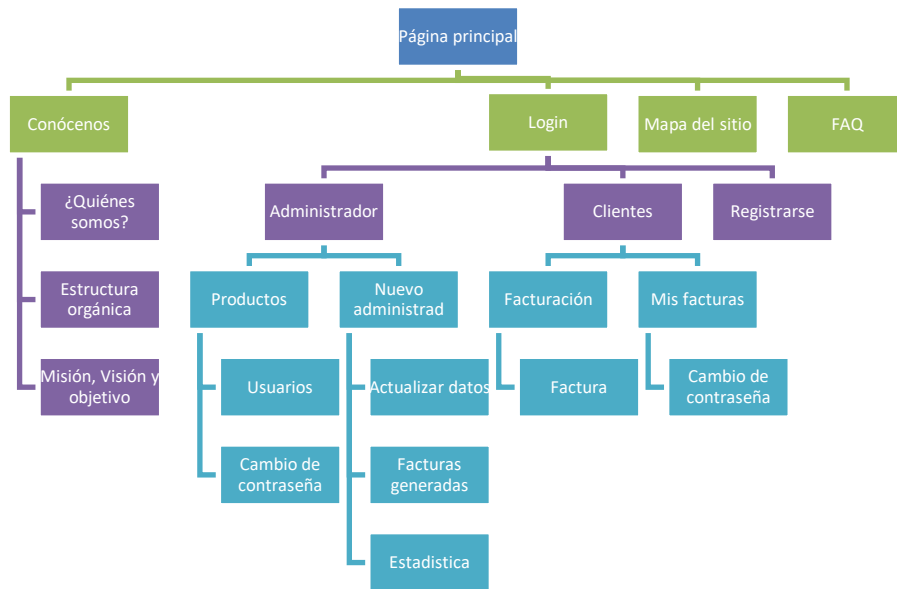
Página principal

Conócenos

¿Quiénes somos?

Estructura orgánica

Misión, Visión y objetivo

Login

Mapa del sitio

FAQ

Administrador

Clientes

Registrarse

Productos

Nuevo administrad

Facturación

Mis facturas

Usuarios

Cambio de contraseña

Actualizar datos

Facturas generadas

Estadistica

Factura

Cambio de contraseña